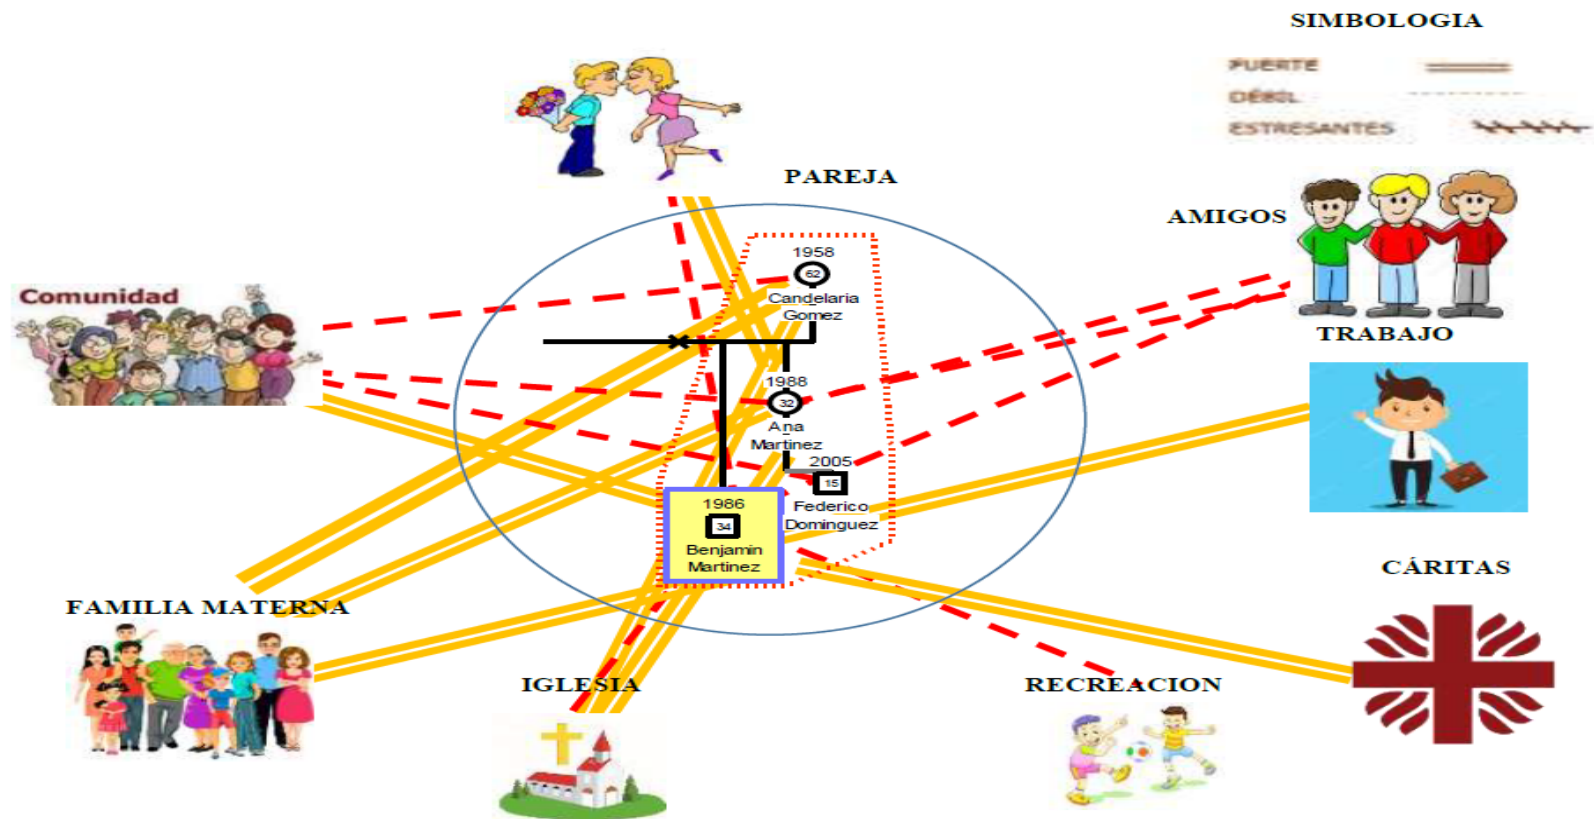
SIMBOLOGIA

FUERTE

DÉBIL

ESTRESANTES

PAREJA

AMIGOS

Comunidad

1958
62
Candelaria Gomez

1988
32
Ana Martinez

2005
15
Federico Dominguez

1986
34
Benjamin Martinez

TRABAJO

CÁRITAS

FAMILIA MATERNA

IGLESIA

RECREACION